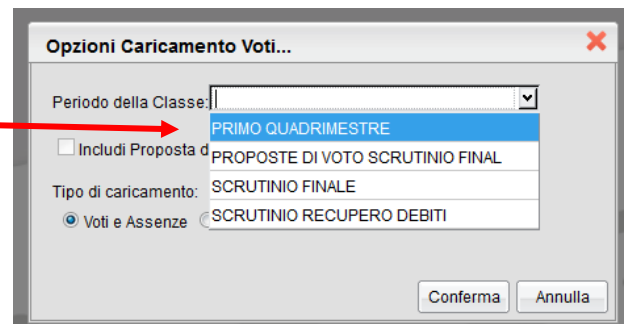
Opzioni Caricamento Voti...

Periodo della Classe:

PRIMO QUADRIMESTRE
PROPOSTE DI VOTO SCRUTINIO FINAL
SCRUTINIO FINALE
SCRUTINIO RECUPERO DEBITI

Includi Proposta d

Tipo di caricamento:

Voti e Assenze

Conferma Annulla